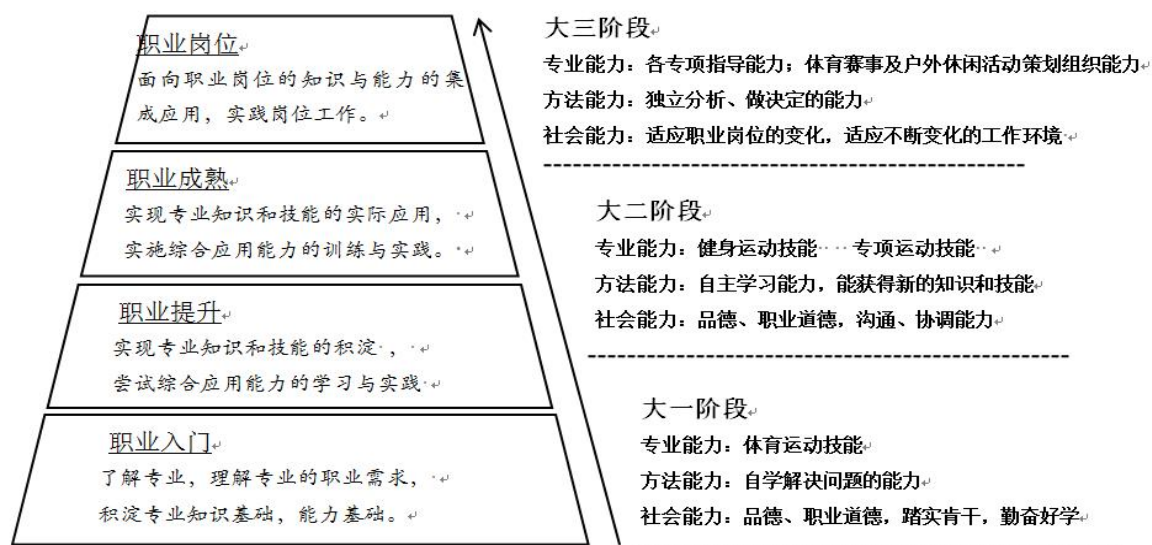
职业岗位
面向职业岗位的知识与能力的集成应用，实践岗位工作。

职业成熟
实现专业知识和技能的实际应用，
实施综合应用能力的训练与实践。

职业提升
实现专业知识和技能的积淀，
尝试综合应用能力的学习与实践

职业入门
了解专业，理解专业的职业需求，
积淀专业知识基础，能力基础。

大三阶段
专业能力：各专项指导能力；体育赛事及户外休闲活动策划组织能力
方法能力：独立分析、做决定的能力
社会能力：适应职业岗位的变化，适应不断变化的工作环境

大二阶段
专业能力：健身运动技能 专项运动技能
方法能力：自主学习能力，能获得新的知识和技能
社会能力：品德、职业道德，沟通、协调能力

大一阶段
专业能力：体育运动技能
方法能力：自学解决问题的能力
社会能力：品德、职业道德，踏实肯干，勤奋好学